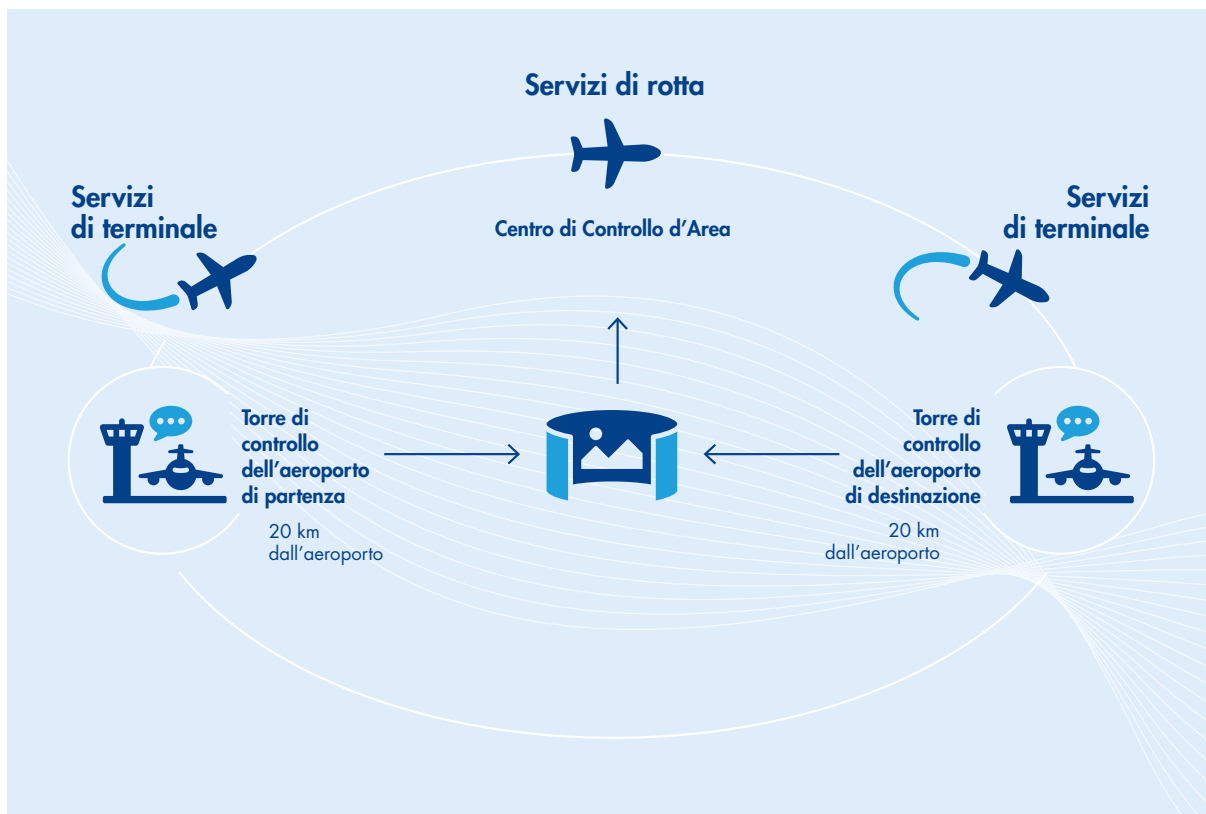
Servizi di rotta

Servizi di terminale

Centro di Controllo d'Area

Servizi di terminale

Torre di controllo dell'aeroporto di partenza

20 km dall'aeroporto

Torre di controllo dell'aeroporto di destinazione

20 km dall'aeroporto